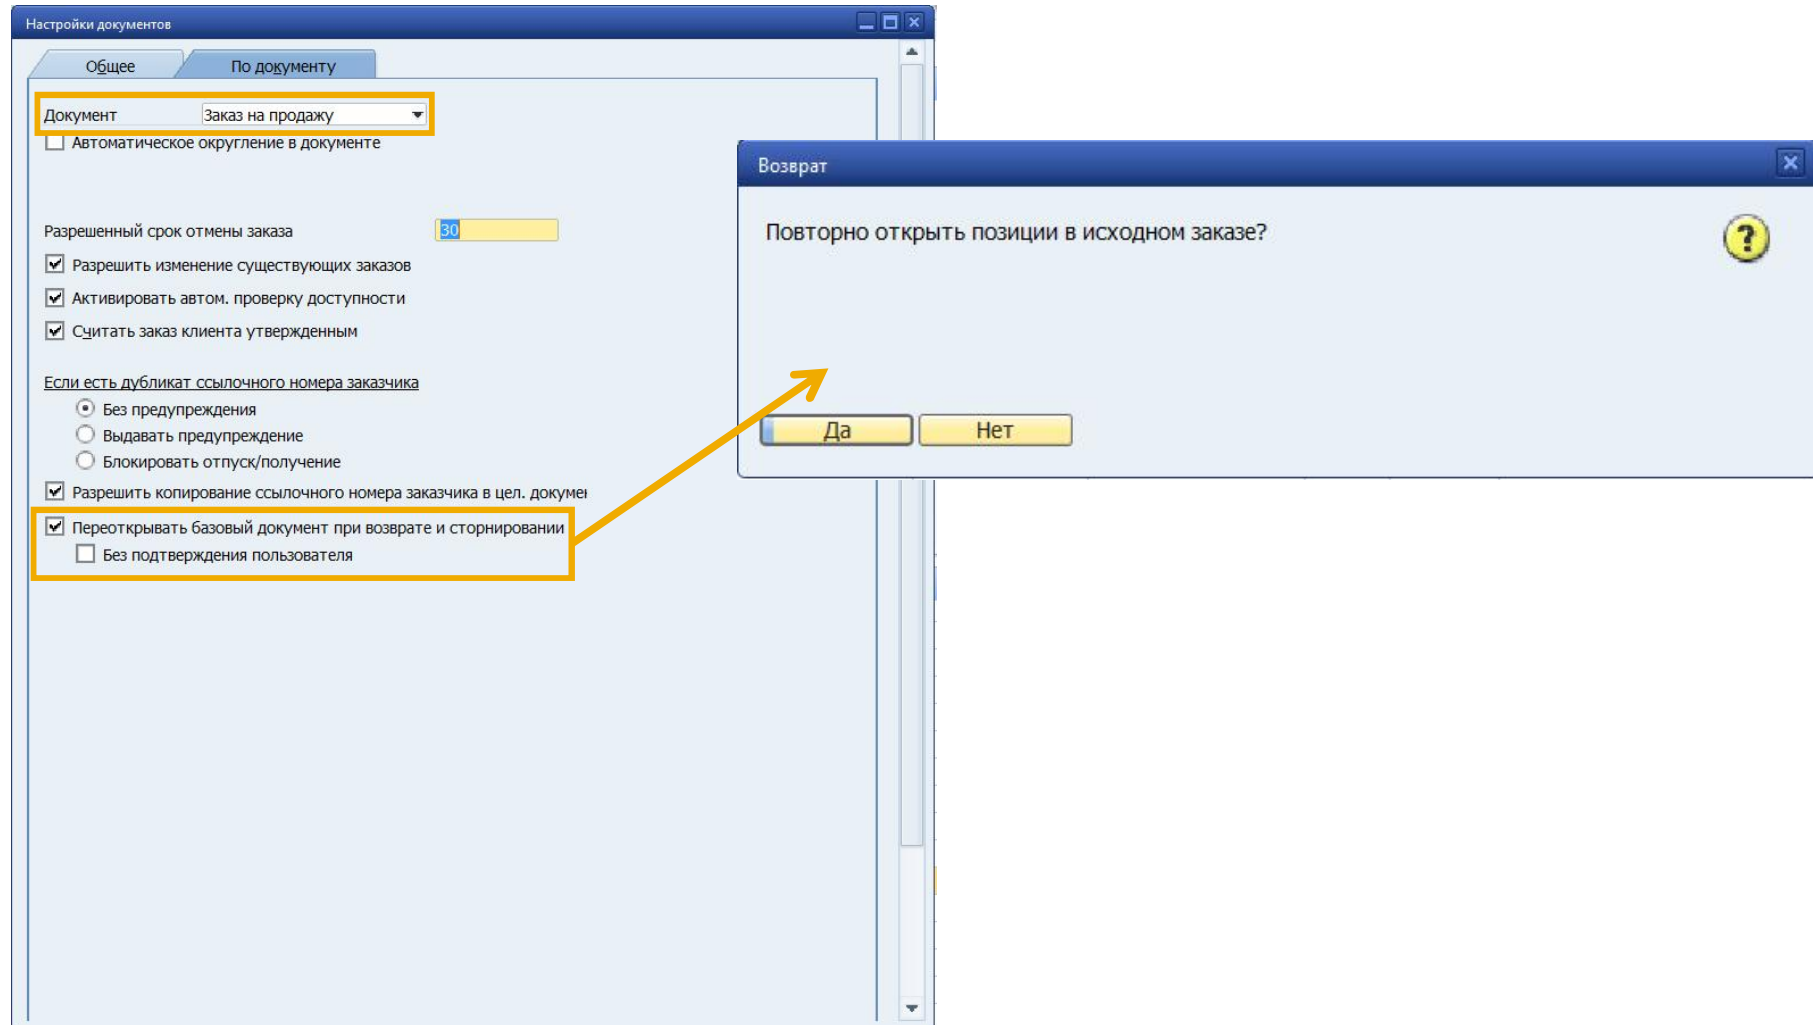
Настройки документов

Общее | По документу

Документ Заказ на продажу

Автоматическое округление в документе

Разрешенный срок отмены заказа 30

Разрешить изменение существующих заказов

Активировать автом. проверку доступности

Считать заказ клиента утвержденным

Если есть дубликат ссылочного номера заказчика

Без предупреждения

Выдавать предупреждение

Блокировать отпуск/получение

Разрешить копирование ссылочного номера заказчика в цел. докуме

Переоткрывать базовый документ при возврате и сторнировании

Без подтверждения пользователя

Возврат

Повторно открыть позиции в исходном заказе?

Да | Нет